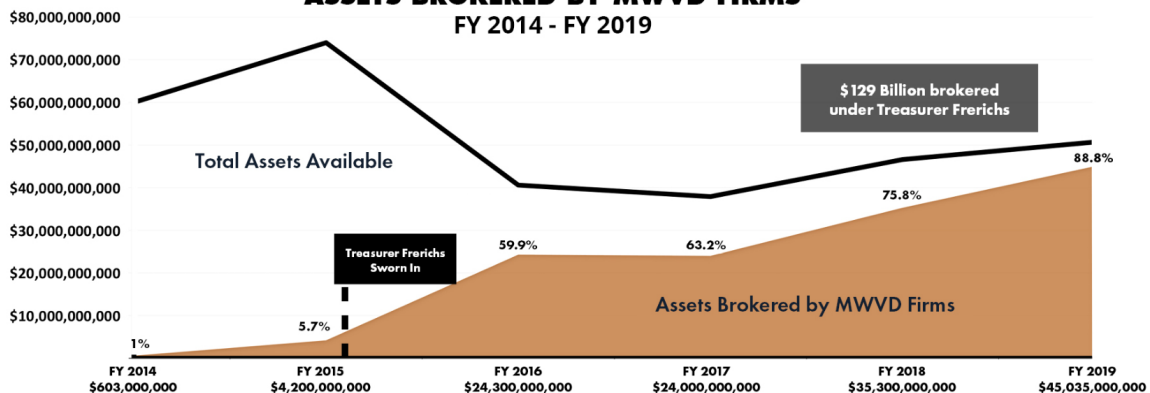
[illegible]
FY 2014 - FY 2019

$80,000,000,000
$70,000,000,000
$60,000,000,000
$50,000,000,000
$40,000,000,000
$30,000,000,000
$20,000,000,000
$10,000,000,000

$129 Billion brokered under Treasurer Frerichs

Total Assets Available

Treasurer Frerichs Sworn In

Assets Brokered by MWVD Firms

1%
5.7%
59.9%
63.2%
75.8%
88.8%

FY 2014
$603,000,000
FY 2015
$4,200,000,000
FY 2016
$24,300,000,000
FY 2017
$24,000,000,000
FY 2018
$35,300,000,000
FY 2019
$45,035,000,000